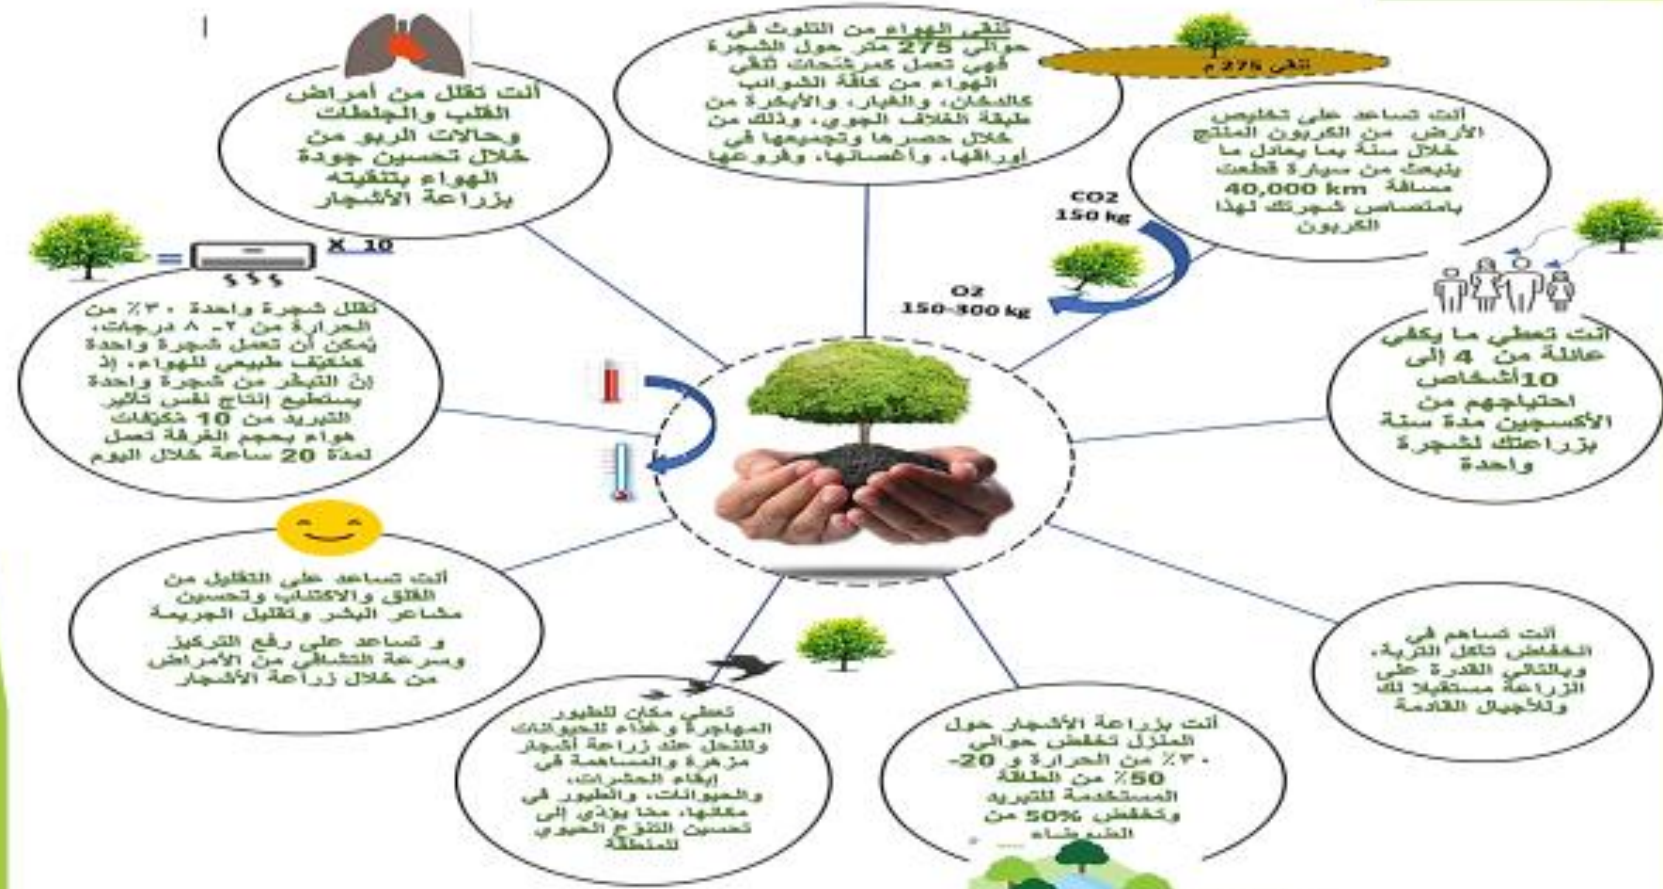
تنقي الهواء من التلوث في حوالي 275 متر حول الشجرة فهي تعمل كمرشحات تنقي الهواء من كافة الشوائب كالدخان، والغبار، والأبخرة من طبقة الغلاف الجوي، وذلك من خلال حصرها وتجميعها في أوراقها، وأغصانها، وفروعها

تنقي 275 م

أنت تقلل من أمراض القلب والجلطات وحالات الربو من خلال تحسين جودة الهواء بتنقيته بزراعة الأشجار

أنت تساعد على تخليص الأرض من الكربون المنتج خلال سنة بما يعادل ما ينبعث من سيارة قطعت مسافة 40,000 km بامتصاص شجرتك لهذا الكربون

CO2
150 kg

O2
150-300 kg

X 10

$ $ $

تقلل شجرة واحدة ٣٠٪ من الحرارة من ٢- ٨ درجات، يمكن أن تعمل شجرة واحدة كمكيف طبيعي للهواء، إذ إن التبخر من شجرة واحدة يستطيع إنتاج نفس تأثير التبريد من 10 مكيفات هواء بحجم الغرفة تعمل لمدة 20 ساعة خلال اليوم

أنت تعطي ما يكفي عائلة من 4 إلى 10أشخاص احتياجهم من الأكسجين مدة سنة بزراعتك لشجرة واحدة

أنت تساعد على التقليل من القلق والاكتئاب وتحسين مشاعر البشر وتقليل الجريمة

و تساعد على رفع التركيز وسرعة التشافي من الأمراض من خلال زراعة الأشجار

أنت تساهم في انخفاض تآكل التربة، وبالتالي القدرة على الزراعة مستقبلا لك وللأجيال القادمة

تعطي مكان للطيور المهاجرة وغذاء للحيوانات والنحل عند زراعة أشجار مزهرة والمساهمة في إبقاء الحشرات، والحيوانات، والطيور في مكانها، مما يؤدي إلى تحسين التنوع الحيوي للمنطقة

أنت بزراعة الأشجار حول المنزل تخفض حوالي ٣٠٪ من الحرارة و 20-50٪ من الطاقة المستخدمة للتبريد وتخفض 50% من الضوضاء